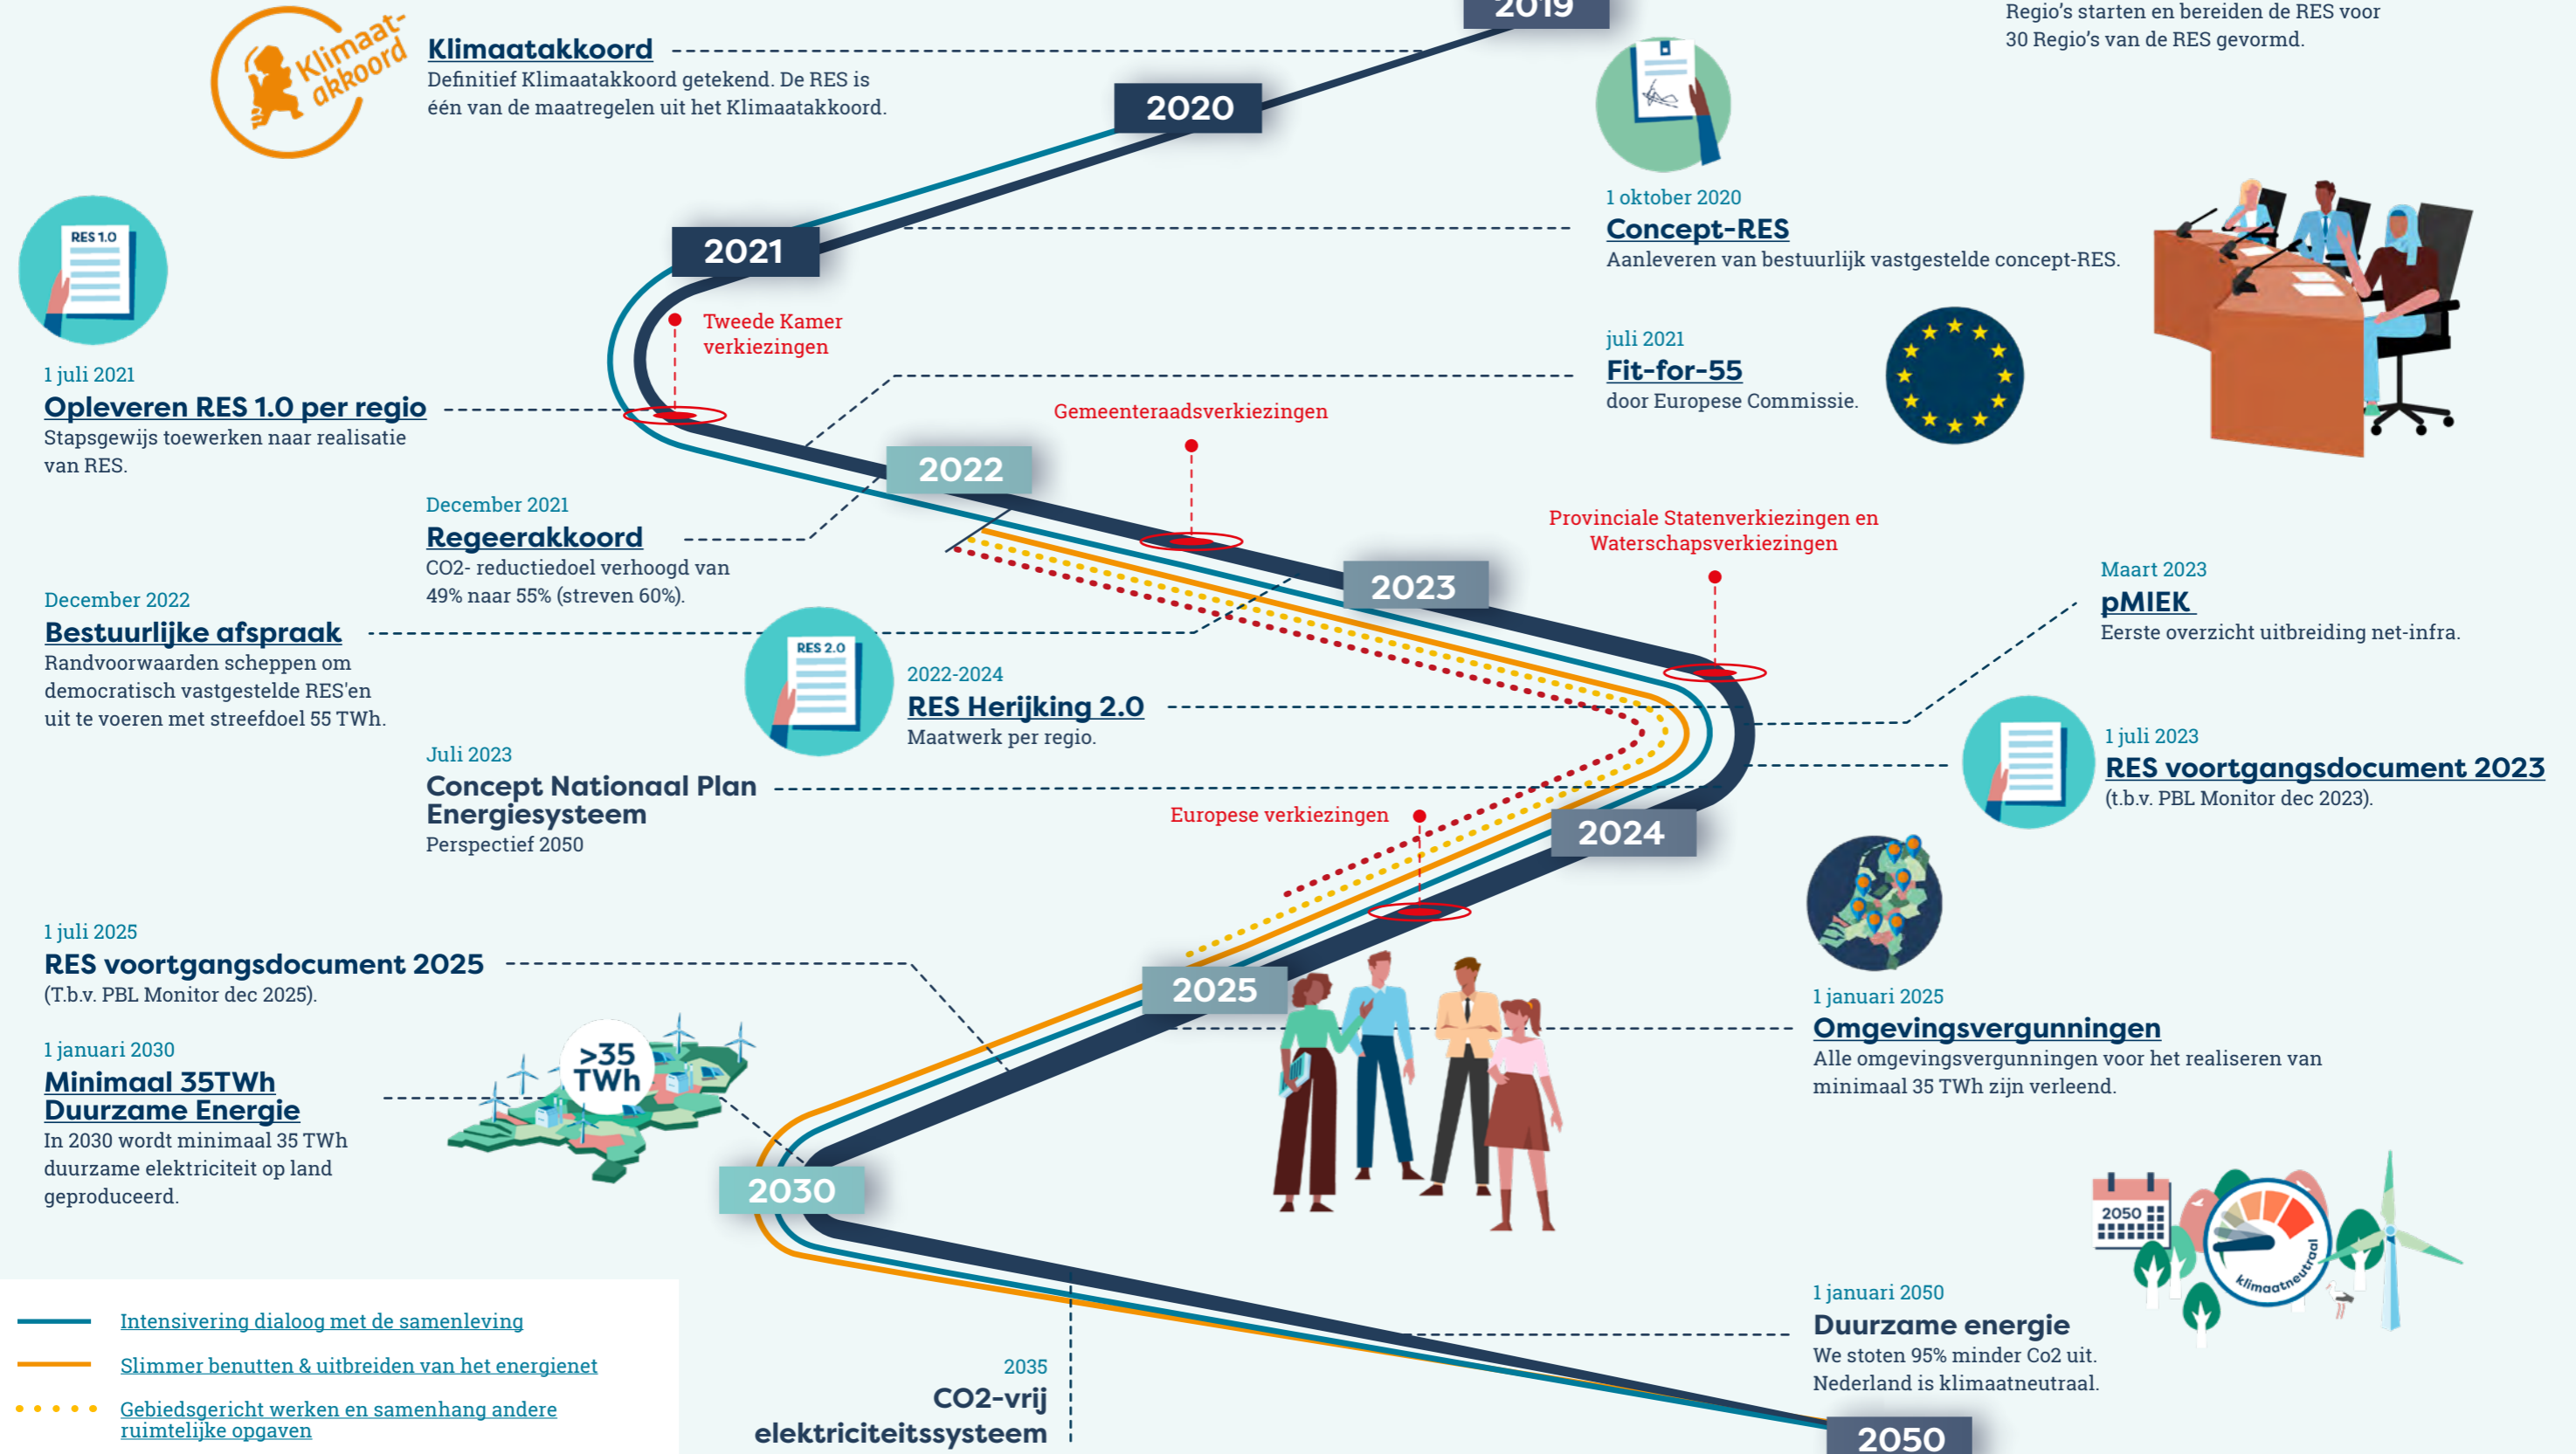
2019

Regio's starten en bereiden de RES voor 30 Regio's van de RES gevormd.

Klimaat-akkoord

Klimaatakkoord
Definitief Klimaatakkoord getekend. De RES is één van de maatregelen uit het Klimaatakkoord.

2020

1 oktober 2020
Concept-RES
Aanleveren van bestuurlijk vastgestelde concept-RES.

RES 1.0

2021

Tweede Kamer verkiezingen

1 juli 2021
Opleveren RES 1.0 per regio
Stapsgewijs toewerken naar realisatie van RES.

juli 2021
Fit-for-55
door Europese Commissie.

Gemeenteraadsverkiezingen

2022

December 2021
Regeerakkoord
CO2- reductiedoel verhoogd van 49% naar 55% (streven 60%).

Provinciale Statenverkiezingen en Waterschapsverkiezingen

2023

December 2022
Bestuurlijke afspraak
Randvoorwaarden scheppen om democratisch vastgestelde RES'en uit te voeren met streefdoel 55 TWh.

RES 2.0

2022-2024
RES Herijking 2.0
Maatwerk per regio.

Maart 2023
pMIEK
Eerste overzicht uitbreiding net-infra.

1 juli 2023
RES voortgangsdocument 2023
(t.b.v. PBL Monitor dec 2023).

Juli 2023
Concept Nationaal Plan Energiesysteem
Perspectief 2050

Europese verkiezingen

2024

1 juli 2025
RES voortgangsdocument 2025
(T.b.v. PBL Monitor dec 2025).

2025

1 januari 2025
Omgevingsvergunningen
Alle omgevingsvergunningen voor het realiseren van minimaal 35 TWh zijn verleend.

1 januari 2030
Minimaal 35TWh Duurzame Energie
In 2030 wordt minimaal 35 TWh duurzame elektriciteit op land geproduceerd.

>35 TWh

2030

2050

klimaatneutraal

1 januari 2050
Duurzame energie
We stoten 95% minder Co2 uit. Nederland is klimaatneutraal.

Intensivering dialoog met de samenleving
Slimmer benutten & uitbreiden van het energienet
Gebiedsgericht werken en samenhang andere ruimtelijke opgaven

2035
CO2-vrij elektriciteitssysteem

2050